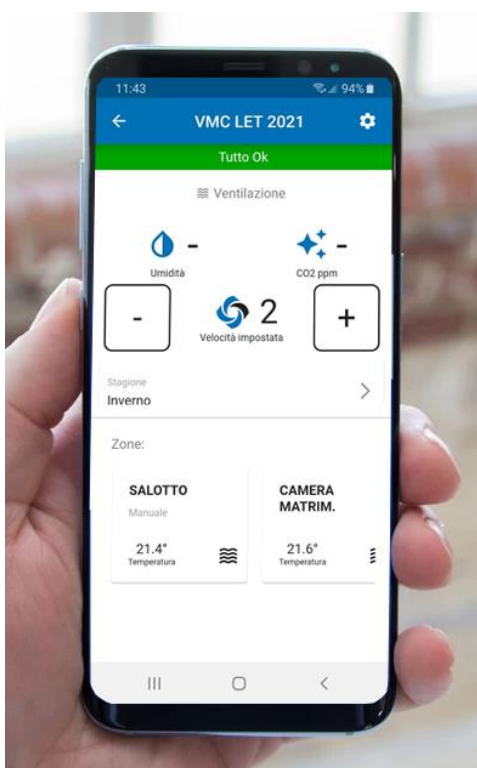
11:43

94%

VMC LET 2021

Tutto Ok

Ventilazione

-

Umidità

-

CO2 ppm

-

2

+

Velocità impostata

Stagione

Inverno

Zone:

SALOTTO

Manuale

21.4°

Temperatura

CAMERA MATRIM.

21.6°

Temperatura